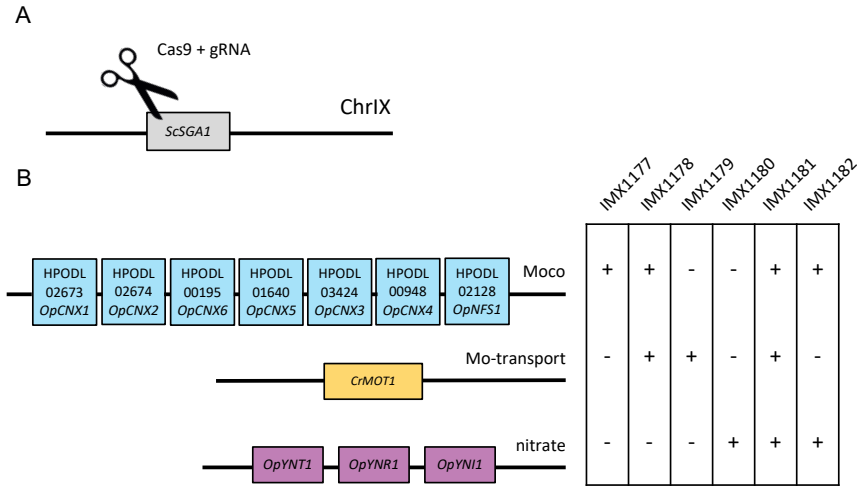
A

Cas9 + gRNA

ScSGA1

ChrIX

B

HPODL 02673 OpCNX1

HPODL 02674 OpCNX2

HPODL 00195 OpCNX6

HPODL 01640 OpCNX5

HPODL 03424 OpCNX3

HPODL 00948 OpCNX4

HPODL 02128 OpNFS1

Moco

Mo-transport

CrMOT1

nitrate

OpYNT1

OpYNR1

OpYNI1

| IMX1177 | IMX1178 | IMX1179 | IMX1180 | IMX1181 | IMX1182 |
|---|---|---|---|---|---|
| + | + | - | - | + | + |
| - | + | + | - | + | - |
| - | - | - | + | + | + |